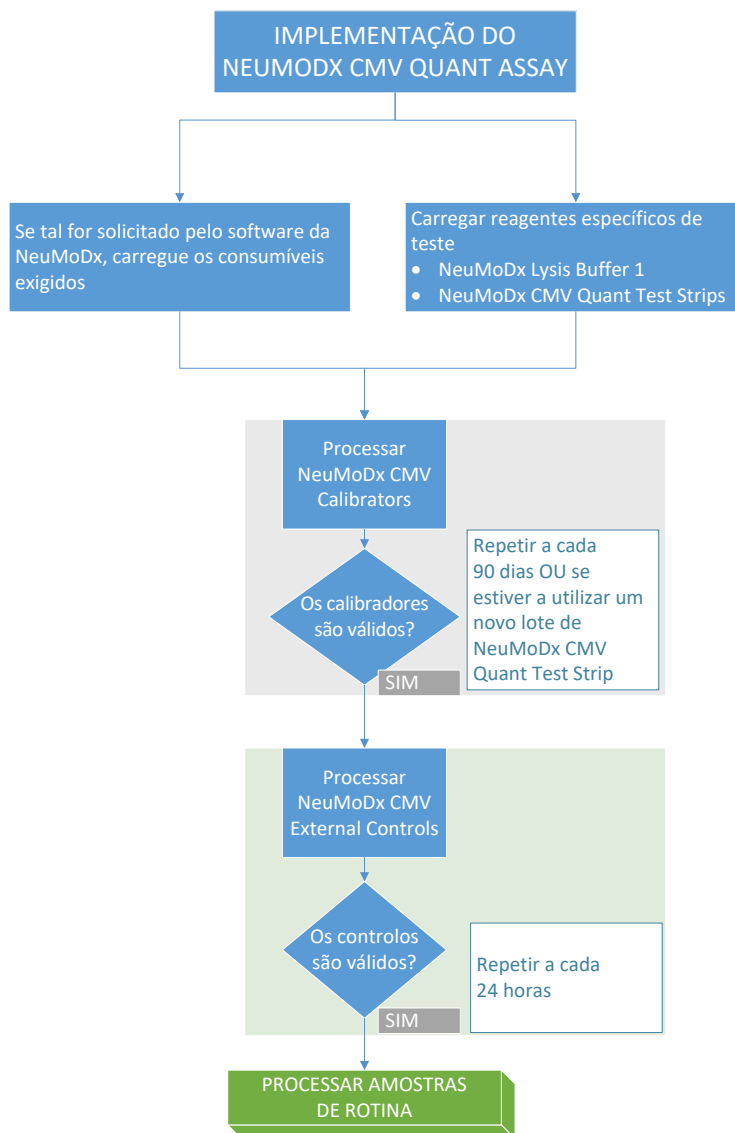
IMPLEMENTAÇÃO DO NEUMODX CMV QUANT ASSAY

Se tal for solicitado pelo software da NeuMoDx, carregue os consumíveis exigidos

Carregar reagentes específicos de teste
• NeuMoDx Lysis Buffer 1
• NeuMoDx CMV Quant Test Strips

Processar NeuMoDx CMV Calibrators

Os calibradores são válidos?

Repetir a cada 90 dias OU se estiver a utilizar um novo lote de NeuMoDx CMV Quant Test Strip

SIM

Processar NeuMoDx CMV External Controls

Os controlos são válidos?

Repetir a cada 24 horas

SIM

PROCESSAR AMOSTRAS DE ROTINA